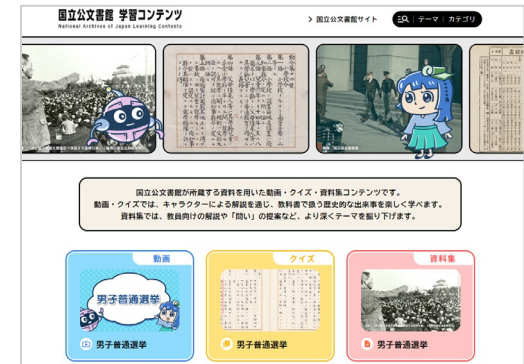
国立公文書館 学習コンテンツ
National Archives of Japan Learning Contents

> 国立公文書館サイト

テーマ | カテゴリ

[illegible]

国立公文書館が所蔵する資料を用いた動画・クイズ・資料集コンテンツです。
動画・クイズでは、キャラクターによる解説を通じ、教科書で扱う歴史的な出来事を楽しく学べます。
資料集では、教員向けの解説や「問い」の提案など、より深くテーマを掘り下げます。

動画
男子普通選挙
男子普通選挙

クイズ
男子普通選挙

資料集
男子普通選挙